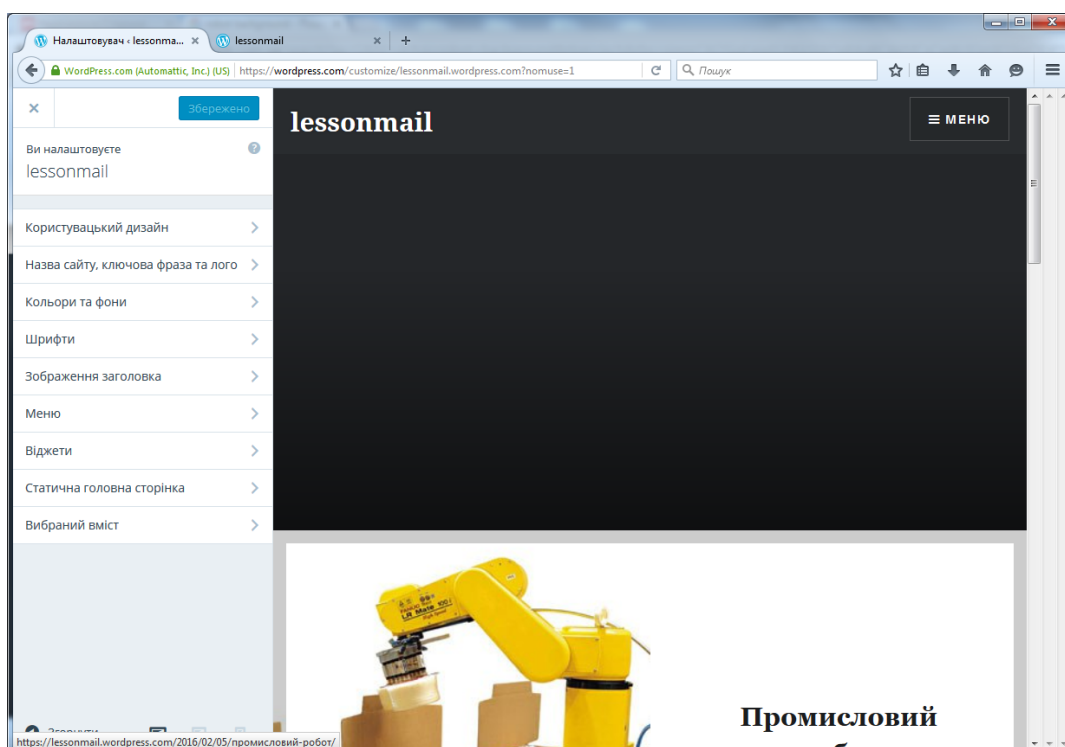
Налаштовувач ‹ lessonma... ×
lessonmail ×
+

WordPress.com (Automattic, Inc.) (US) https://wordpress.com/customize/lessonmail.wordpress.com?nomuse=1

Пошук

×
Збережено

Ви налаштовуєте
lessonmail

Користувацький дизайн
Назва сайту, ключова фраза та лого
Кольори та фони
Шрифти
Зображення заголовка
Меню
Віджети
Статична головна сторінка
Вибраний вміст

lessonmail

≡ МЕНЮ

Промисловий

https://lessonmail.wordpress.com/2016/02/05/промисловий-робот/